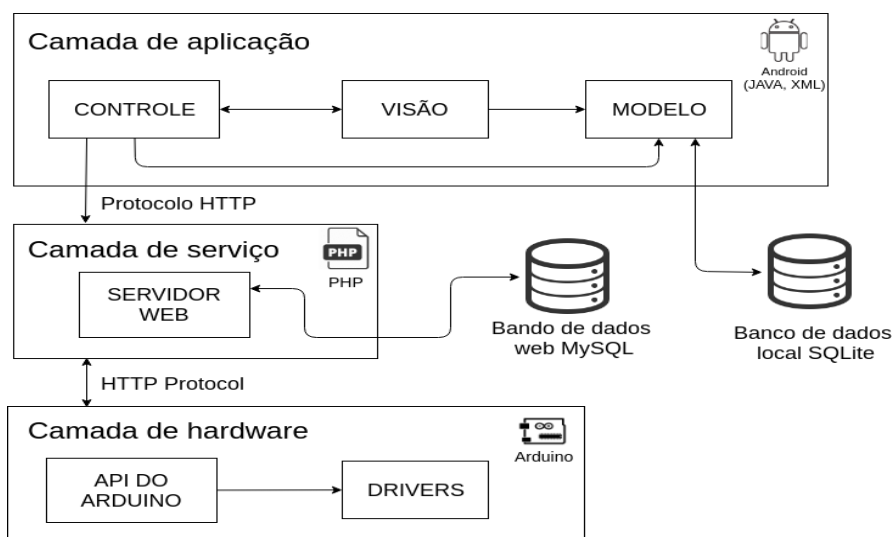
Camada de aplicação

Android
(JAVA, XML)

CONTROLE

VISÃO

MODELO

Protocolo HTTP

Camada de serviço

PHP

PHP

SERVIDOR WEB

Bando de dados web MySQL

Banco de dados local SQLite

HTTP Protocol

Camada de hardware

Arduino

API DO ARDUINO

DRIVERS